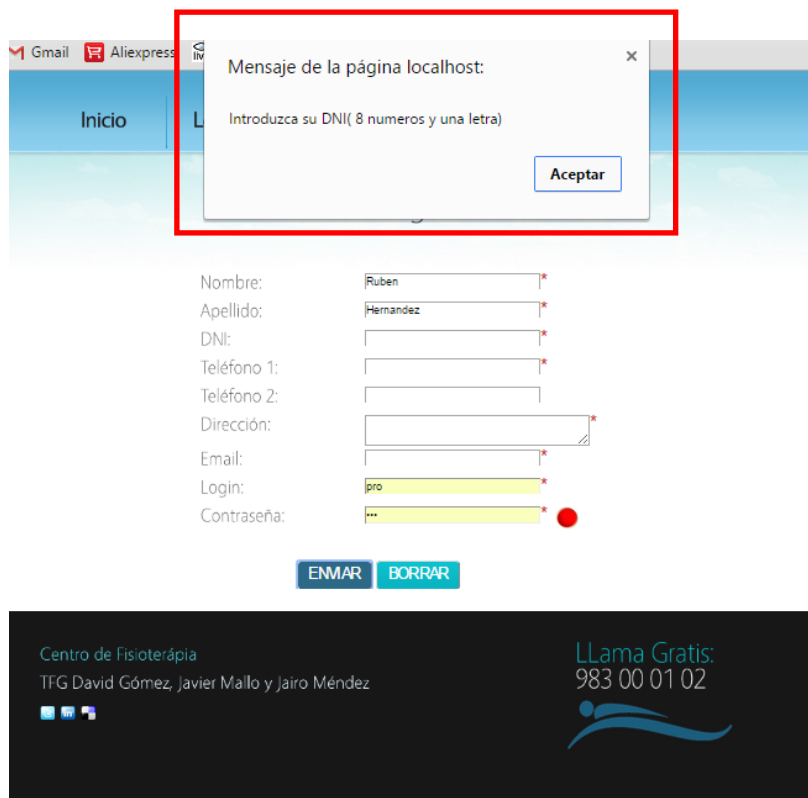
Gmail Aliexpress

Mensaje de la página localhost:

Introduzca su DNI( 8 numeros y una letra)

Aceptar

Inicio L

Nombre: Ruben *
Apellido: Hernandez *
DNI: *
Teléfono 1: *
Teléfono 2:
Dirección: *
Email: *
Login: pro *
Contraseña: ••• *

ENVIAR BORRAR

Centro de Fisioterápia
TFG David Gómez, Javier Mallo y Jairo Méndez

LLama Gratis:
983 00 01 02